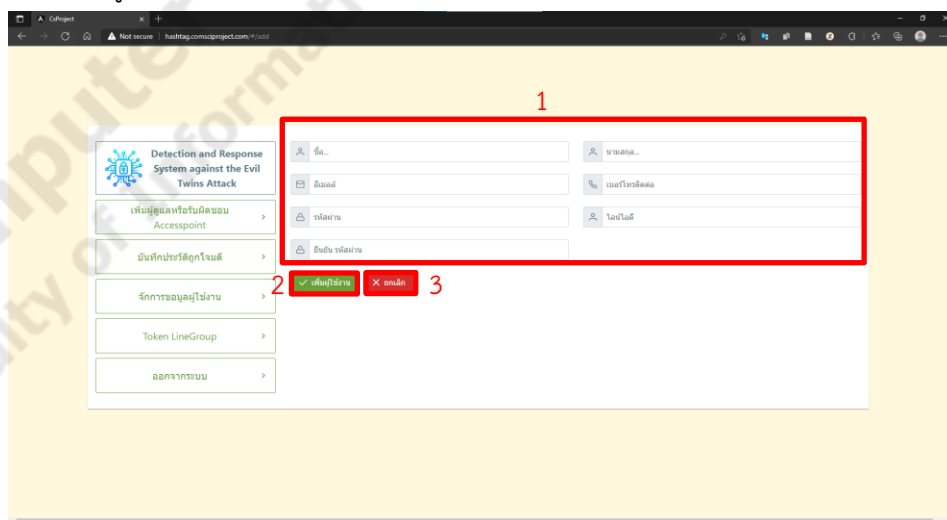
CsProject
Not secure | hashtag.comsciproject.com/#/add

1

Detection and Response System against the Evil Twins Attack

เพิ่มผู้ดูแลหรือรับผิดชอบ Accesspoint

บันทึกประวัติถูกโจมตี

จัดการข้อมูลผู้ใช้งาน

Token LineGroup

ออกจากระบบ

ชื่อ..

นามสกุล..

อีเมลล์

เบอร์โทรศัพท์

รหัสผ่าน

ไลน์ไอดี

ยืนยัน รหัสผ่าน

2 เพิ่มผู้ใช้งาน

ยกเลิก 3